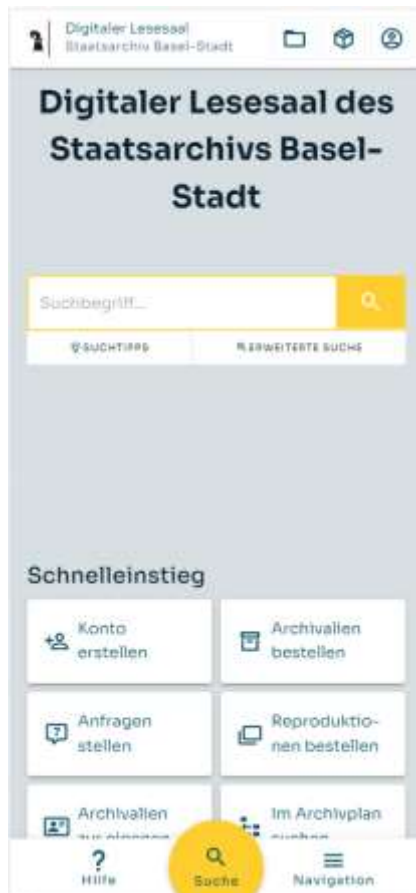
Digitaler Lesesaal
Staatsarchiv Basel-Stadt

Digitaler Lesesaal des Staatsarchivs Basel-Stadt

Suchbegriff...

SUCHTIPPS

ERWEITERTE SUCHE

Schnelleinstieg

Konto erstellen

Archivalien bestellen

Anfragen stellen

Reproduktionen bestellen

Archivalien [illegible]

Im Archivplan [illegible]

Hilfe

Suche

Navigation